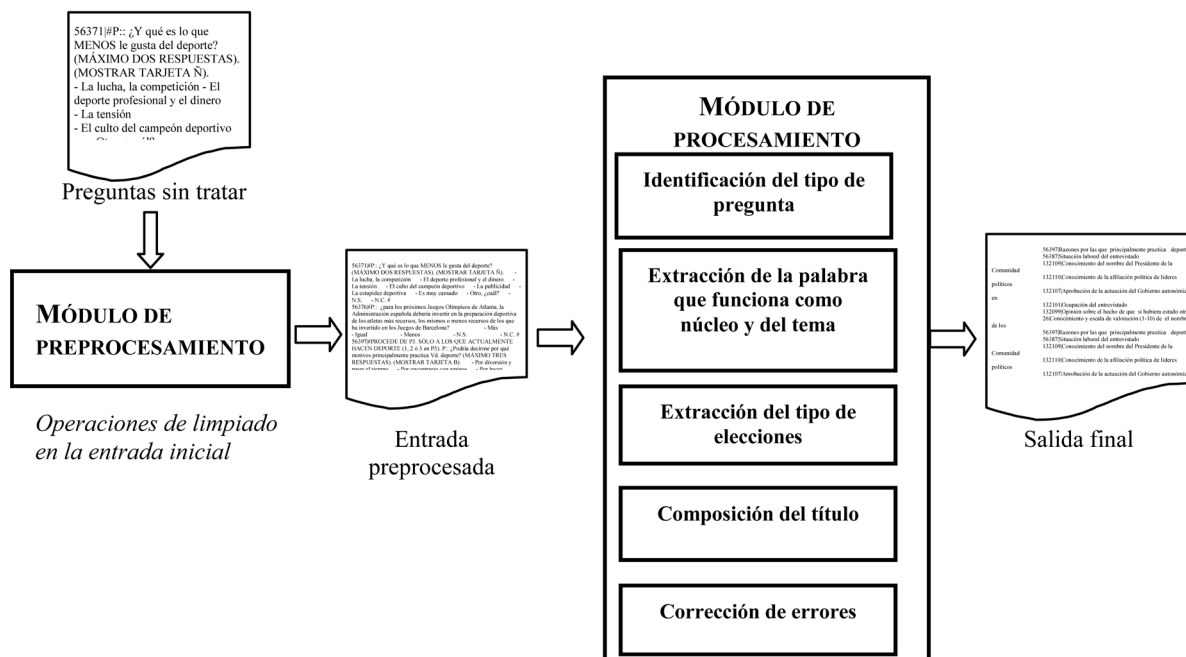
56371|#P:: ¿Y qué es lo que MENOS le gusta del deporte? (MÁXIMO DOS RESPUESTAS). (MOSTRAR TARJETA Ñ).
- La lucha, la competición - El deporte profesional y el dinero
- La tensión
- El culto del campeón deportivo
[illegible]

Preguntas sin tratar

MÓDULO DE PREPROCESAMIENTO

Operaciones de limpiado en la entrada inicial

56371|#P:: ¿Y qué es lo que MENOS le gusta del deporte? (MÁXIMO DOS RESPUESTAS). (MOSTRAR TARJETA Ñ). - La lucha, la competición - El deporte profesional y el dinero - La tensión - El culto del campeón deportivo - La publicidad - La estupidez deportiva - Es muy cansado - Otro, ¿cuál? - N.S. - N.C. #
56376|#P:: ¿para los próximos Juegos Olímpicos de Atlanta, la Administración española debería invertir en la preparación deportiva de los atletas más recursos, los mismos o menos recursos de los que ha invertido en los Juegos de Barcelona? - Más - Igual - Menos - N.S. - N.C. #
56397|#PROCEDE DE P3. SÓLO A LOS QUE ACTUALMENTE HACEN DEPORTE (1, 2 ó 3 en P3). P:: ¿Podría decirme por qué motivos principalmente practica Vd. deporte? (MÁXIMO TRES RESPUESTAS). (MOSTRAR TARJETA B). - Por diversión y pasar el tiempo - Por encontrarse con amigos - Por hacer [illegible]

Entrada preprocesada

MÓDULO DE PROCESAMIENTO

Identificación del tipo de pregunta

Extracción de la palabra que funciona como núcleo y del tema

Extracción del tipo de elecciones

Composición del título

Corrección de errores

Comunidad
políticos
en
de los
Comunidad
políticos

56397|Razones por las que principalmente practica deport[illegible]
56387|Situación laboral del entrevistado
132109|Conocimiento del nombre del Presidente de la
132110|Conocimiento de la afiliación política de líderes
132107|Aprobación de la actuación del Gobierno autonómi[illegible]
132101|Ocupación del entrevistado
132099|Opinión sobre el hecho de que si hubiera estado ot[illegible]
26|Conocimiento y escala de valoración (1-10) de el nomb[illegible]
56397|Razones por las que principalmente practica deport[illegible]
56387|Situación laboral del entrevistado
132109|Conocimiento del nombre del Presidente de la
132110|Conocimiento de la afiliación política de líderes
132107|Aprobación de la actuación del Gobierno autonómi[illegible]

Salida final